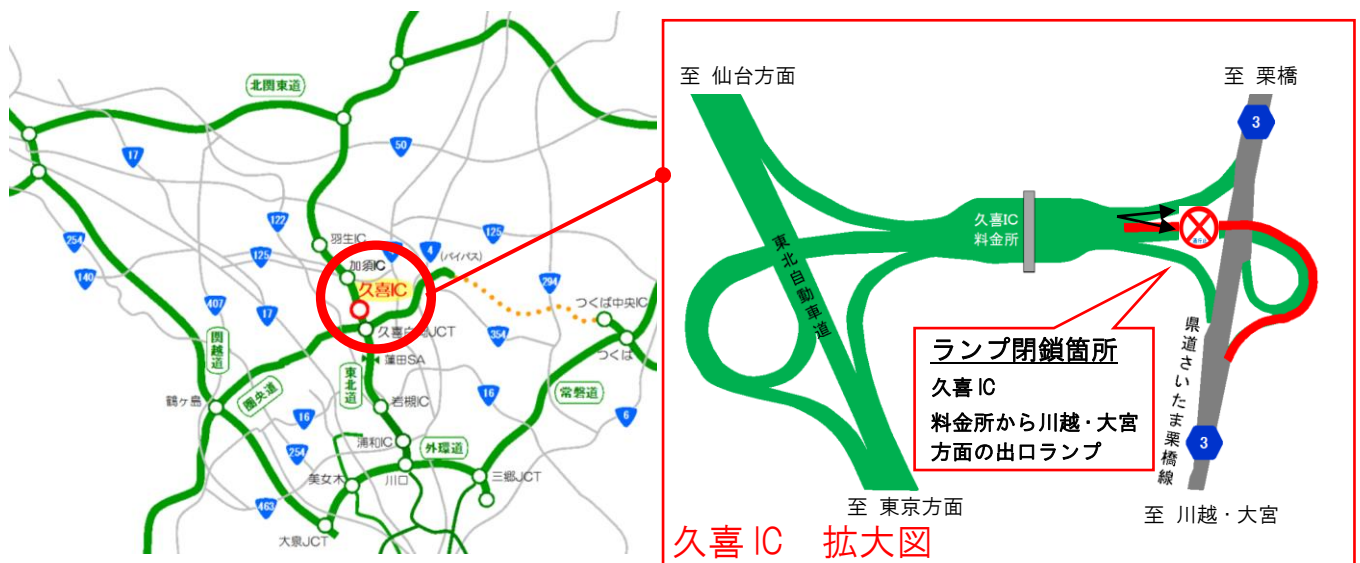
北関東道
17
50
122
125
4 (バイパス)
125
羽生IC
加須IC
久喜IC
254
140
125
294
つくば中央IC
407
17
久喜白岡JCT
354
つくば
圏越道
蓮田SA
東北道
常磐道
鶴ヶ島
圏央道
16
岩槻IC
16
6
浦和IC
外環道
254
美女木
川口
三郷JCT
463
大泉JCT

至 仙台方面
至 栗橋
3
東北自動車道
久喜IC 料金所
県道さいたま栗橋線
3
ランプ閉鎖箇所
久喜IC
料金所から川越・大宮方面の出口ランプ
至 東京方面
至 川越・大宮
久喜IC 拡大図